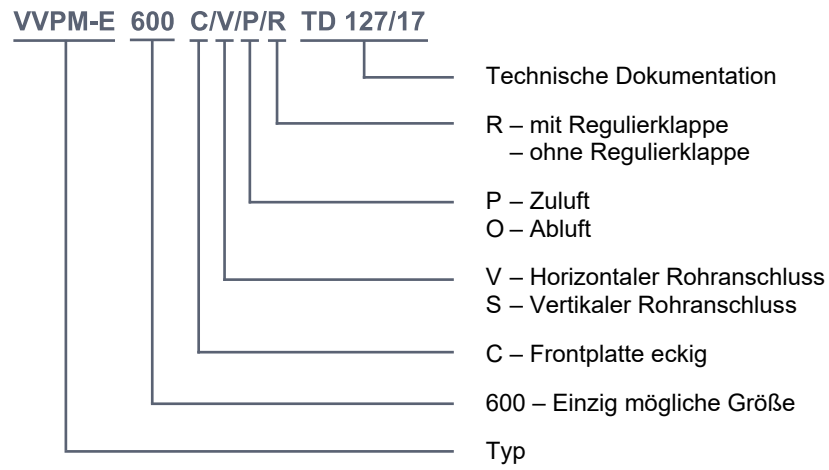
VVPM-E 600 C/V/P/R TD 127/17

Technische Dokumentation

R – mit Regulierklappe
– ohne Regulierklappe

P – Zuluft
O – Abluft

V – Horizontaler Rohranschluss
S – Vertikaler Rohranschluss

C – Frontplatte eckig

600 – Einzig mögliche Größe

Typ